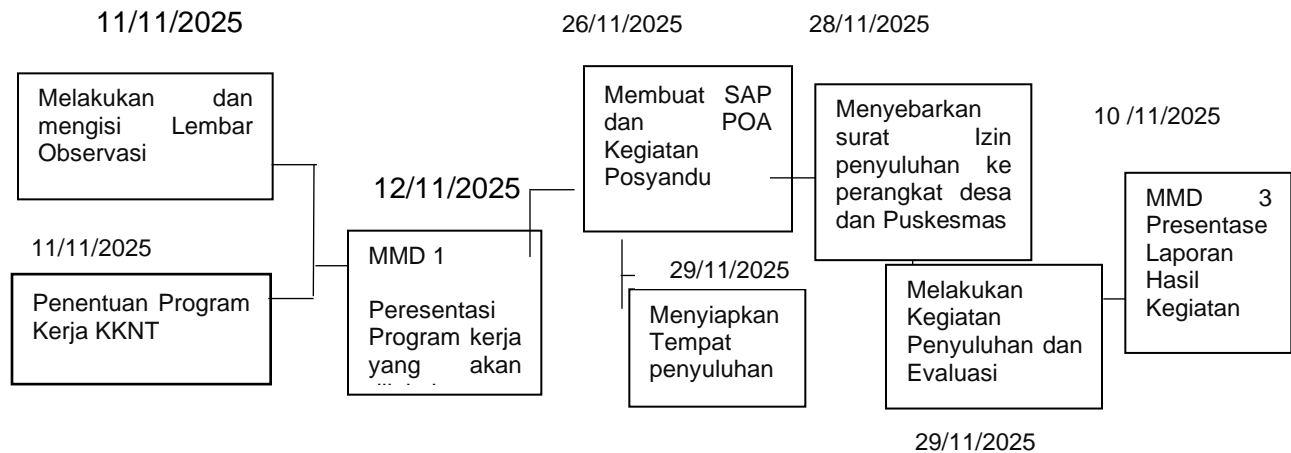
11/11/2025

Melakukan dan mengisi Lembar Observasi

11/11/2025

Penentuan Program Kerja KKNT

12/11/2025

MMD 1

Peresentasi Program kerja yang akan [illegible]

26/11/2025

Membuat SAP dan POA Kegiatan Posyandu

29/11/2025

Menyiapkan Tempat penyuluhan

28/11/2025

Menyebarkan surat Izin penyuluhan ke perangkat desa dan Puskesmas

Melakukan Kegiatan Penyuluhan dan Evaluasi

29/11/2025

10 /11/2025

MMD 3 Presentase Laporan Hasil Kegiatan